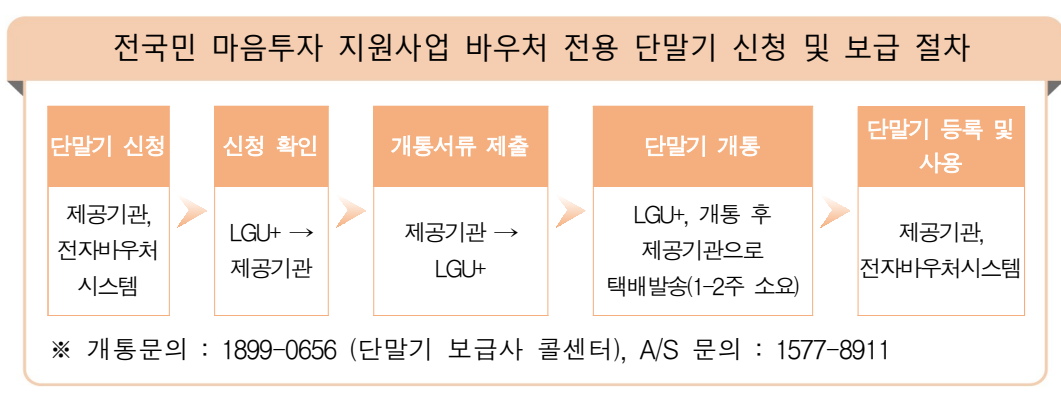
전국민 마음투자 지원사업 바우처 전용 단말기 신청 및 보급 절차

단말기 신청

제공기관, 전자바우처 시스템

신청 확인

LGU+ → 제공기관

개통서류 제출

제공기관 → LGU+

단말기 개통

LGU+, 개통 후 제공기관으로 택배발송(1~2주 소요)

단말기 등록 및 사용

제공기관, 전자바우처시스템

※ 개통문의 : 1899-0656 (단말기 보급사 콜센터), A/S 문의 : 1577-8911